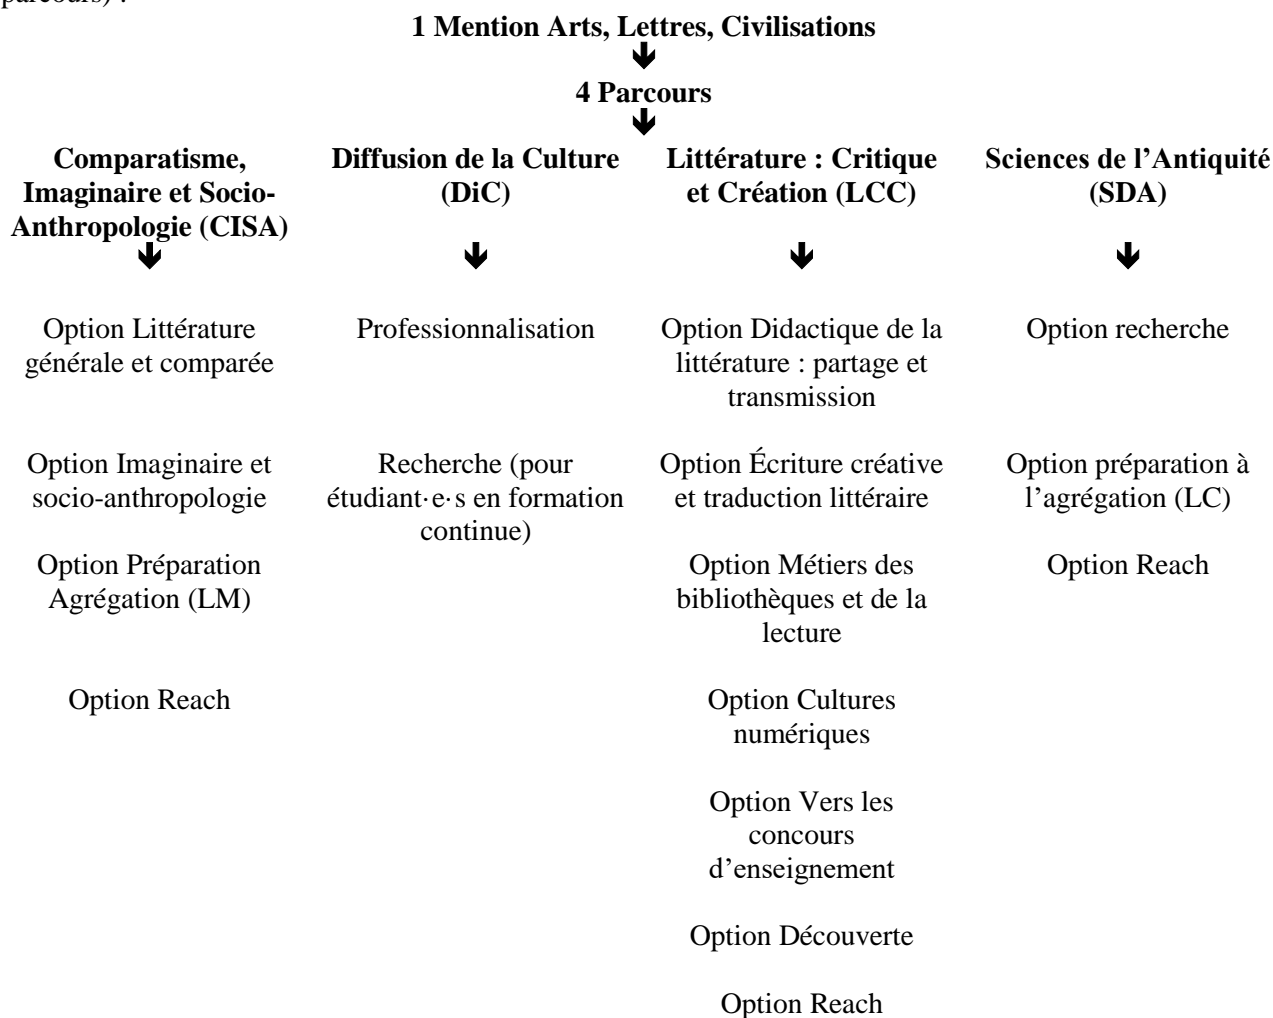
parcours) :

**1 Mention Arts, Lettres, Civilisations**

**4 Parcours**

**Comparatisme, Imaginaire et Socio-Anthropologie (CISA)**

Option Littérature générale et comparée

Option Imaginaire et socio-anthropologie

Option Préparation Agrégation (LM)

Option Reach

**Diffusion de la Culture (DiC)**

Professionnalisation

Recherche (pour étudiant·e·s en formation continue)

**Littérature : Critique et Création (LCC)**

Option Didactique de la littérature : partage et transmission

Option Écriture créative et traduction littéraire

Option Métiers des bibliothèques et de la lecture

Option Cultures numériques

Option Vers les concours d'enseignement

Option Découverte

Option Reach

**Sciences de l'Antiquité (SDA)**

Option recherche

Option préparation à l'agrégation (LC)

Option Reach